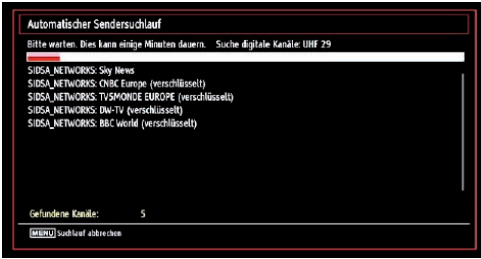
Automatischer Sendersuchlauf

Bitte warten. Dies kann einige Minuten dauern. Suche digitale Kanäle: UHF 29

SIDSA_NETWORKS: Sky News
SIDSA_NETWORKS: CNBC Europe (verschlüsselt)
SIDSA_NETWORKS: TV5MONDE EUROPE (verschlüsselt)
SIDSA_NETWORKS: DW-TV (verschlüsselt)
SIDSA_NETWORKS: BBC World (verschlüsselt)

Gefundene Kanäle: 5

MENU Suchlauf abbrechen